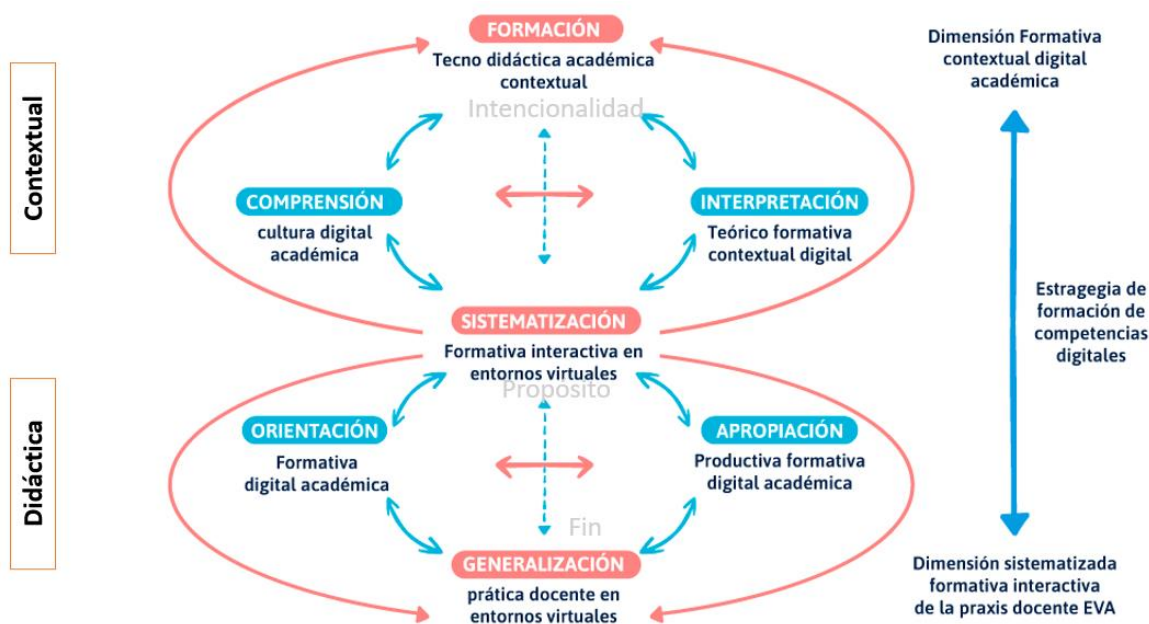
Contextual

Didáctica

FORMACIÓN
Tecno didáctica académica contextual

Intencionalidad

COMPRENSIÓN
cultura digital académica

INTERPRETACIÓN
Teórico formativa contextual digital

SISTEMATIZACIÓN
Formativa interactiva en entornos virtuales

Propósito

ORIENTACIÓN
Formativa digital académica

APROPIACIÓN
Productiva formativa digital académica

Fin

GENERALIZACIÓN
prática docente en entornos virtuales

Dimensión Formativa contextual digital académica

Estragegia de formación de competencias digitales

Dimensión sistematizada formativa interactiva de la praxis docente EVA